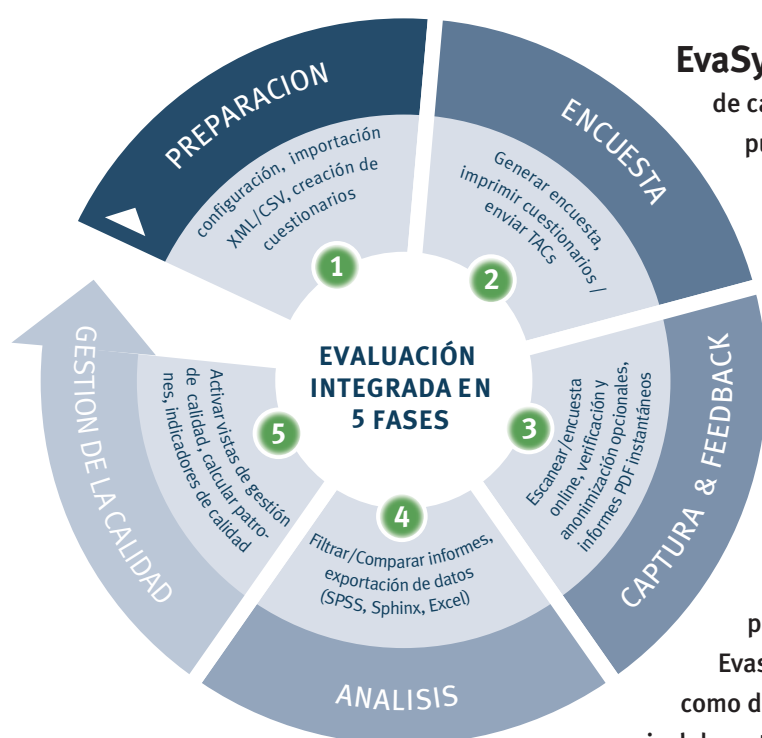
PREPARACION

configuración, importación XML/CSV, creación de cuestionarios

1

ENCUESTA

Generar encuesta, imprimir cuestionarios / enviar TACs

2

CAPTURA & FEEDBACK

Escanear/encuesta online, verificación y anonimización opcionales, informes PDF instantáneos

3

ANALISIS

Filtrar/Comparar informes, exportación de datos (SPSS, Sphinx, Excel)

4

GESTION DE LA CALIDAD

Activar vistas de gestión de calidad, calcular patrones, indicadores de calidad

5

EVALUACIÓN INTEGRADA EN 5 FASES

EvaSy
de ca
pu

p
Evas
como d